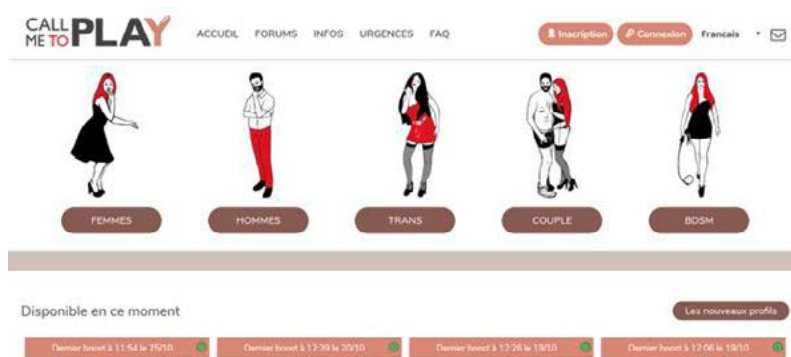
CALL ME TO PLAY

ACCUEIL FORUMS INFOS URGENCES FAQ

Inscription Connexion Francais

FEMMES HOMMES TRANS COUPLE BDSM

Disponible en ce moment

Les nouveaux profils

Dernier boost à 11:54 le 25/10

Dernier boost à 12:39 le 20/10

Dernier boost à 12:26 le 19/10

Dernier boost à 12:06 le 19/10